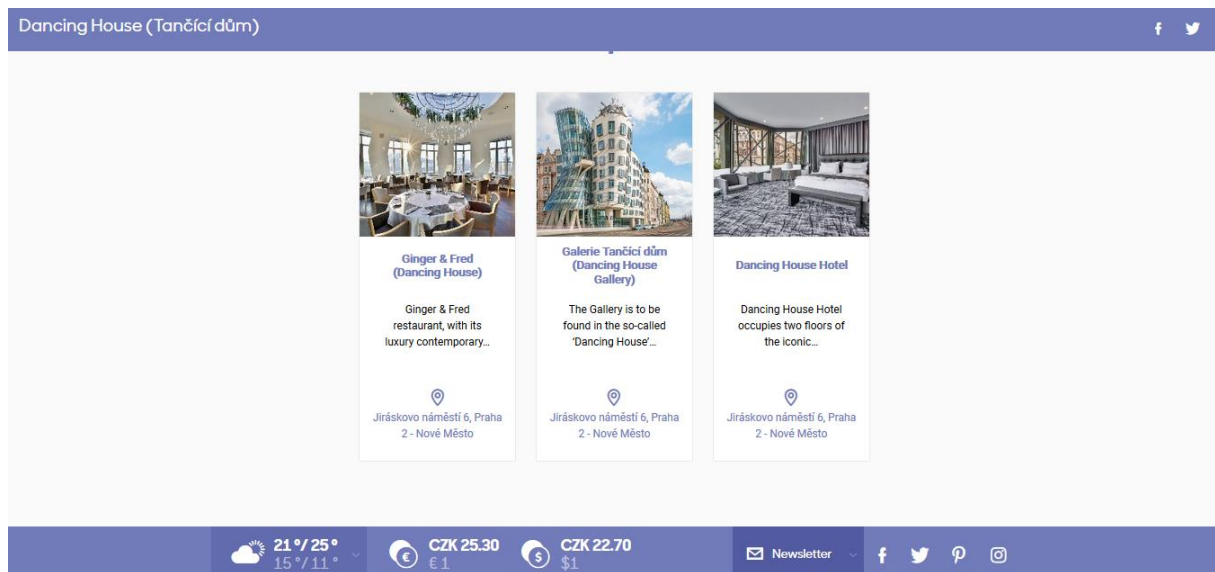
Dancing House (Tančící dům)

Ginger & Fred (Dancing House)

Ginger & Fred restaurant, with its luxury contemporary...

Jiráskovo náměstí 6, Praha 2 - Nové Město

Galerie Tančící dům (Dancing House Gallery)

The Gallery is to be found in the so-called 'Dancing House'...

Jiráskovo náměstí 6, Praha 2 - Nové Město

Dancing House Hotel

Dancing House Hotel occupies two floors of the iconic...

Jiráskovo náměstí 6, Praha 2 - Nové Město

21°/25° 15°/11°

CZK 25.30 €1

CZK 22.70 $1

Newsletter